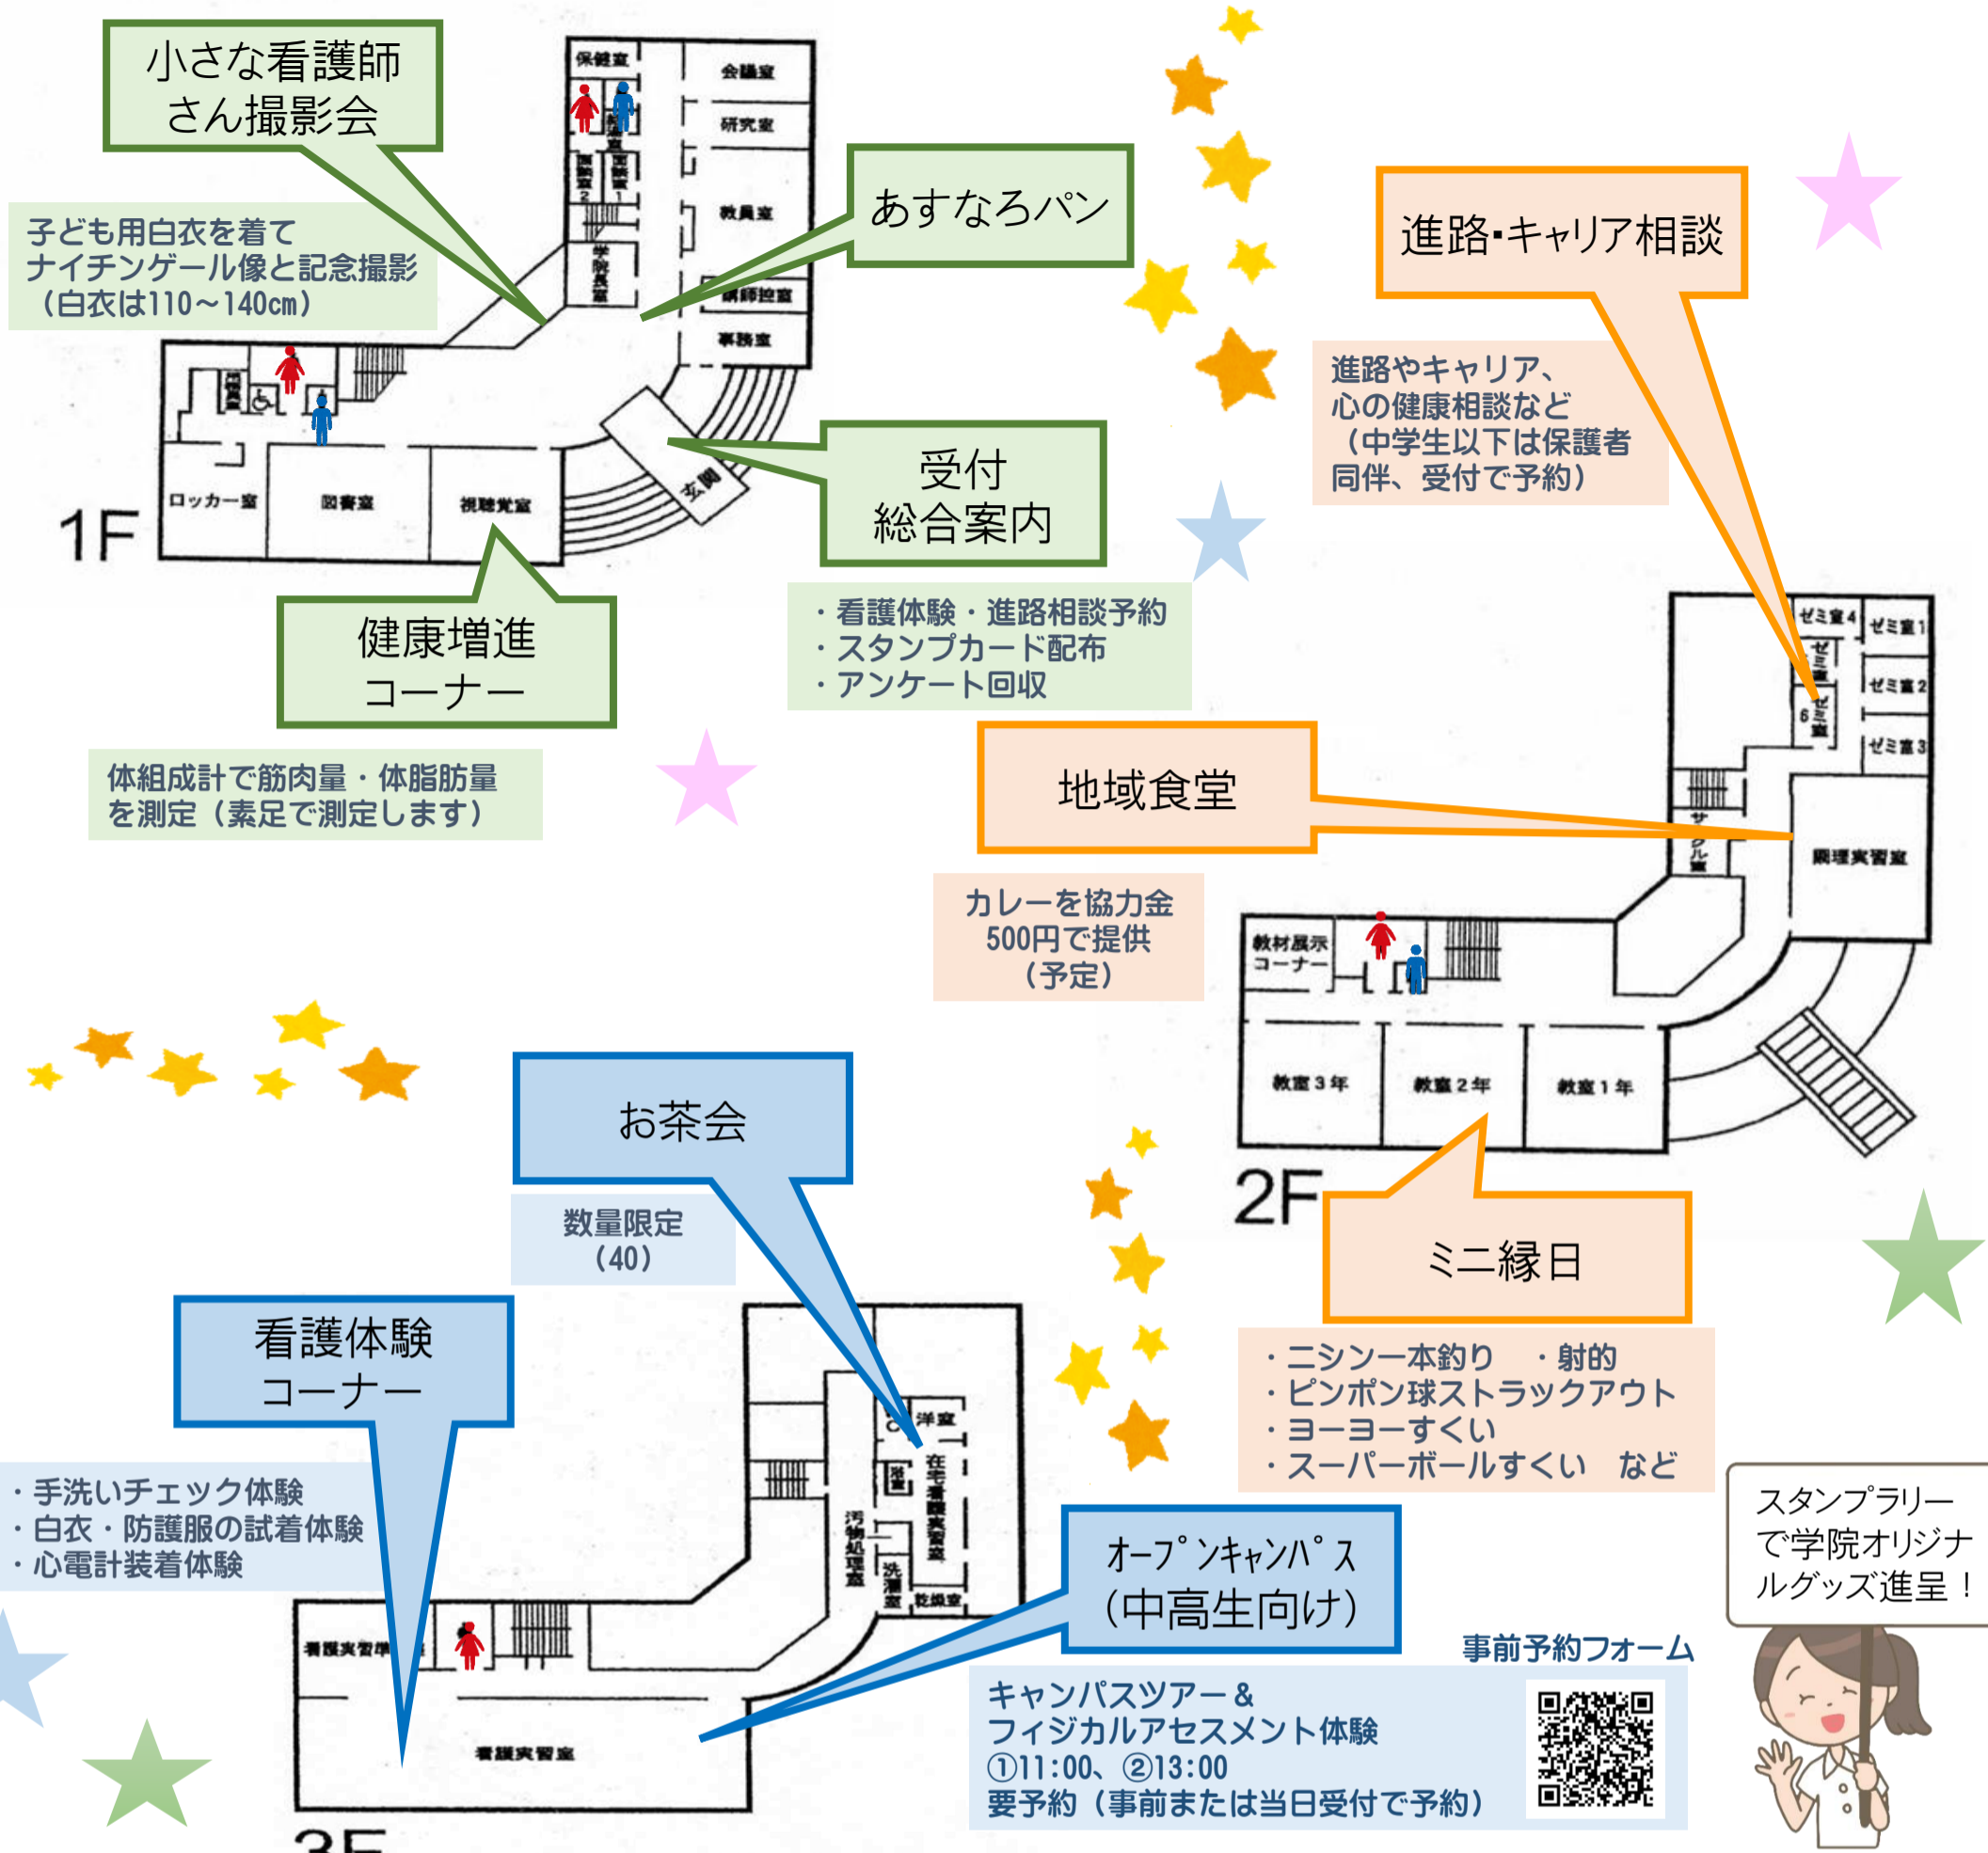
小さな看護師さん撮影会

子ども用白衣を着てナイチンゲール像と記念撮影（白衣は110～140㎝）

あすなろパン

保健室
会議室
研究室
教員室
学院長室
講師控室
事務室
ロッカー室
図書室
視聴覚室
玄関

1F

受付
総合案内

・看護体験・進路相談予約
・スタンプカード配布
・アンケート回収

健康増進コーナー

体組成計で筋肉量・体脂肪量を測定（素足で測定します）

進路･キャリア相談

進路やキャリア、心の健康相談など（中学生以下は保護者同伴、受付で予約）

ゼミ室4
ゼミ室1
ゼミ室2
ゼミ室3
ゼミ室5
ゼミ室6

地域食堂

カレーを協力金500円で提供（予定）

サークル室
調理実習室
教材展示コーナー
教室3年
教室2年
教室1年

2F

ミニ縁日

・ニシン一本釣り　・射的
・ピンポン球ストラックアウト
・ヨーヨーすくい
・スーパーボールすくい　など

お茶会

数量限定（40）

看護体験コーナー

・手洗いチェック体験
・白衣・防護服の試着体験
・心電計装着体験

洋室
在宅看護実習室
汚物処理室
洗濯室
乾燥室
看護実習準備室
看護実習室

オープンキャンパス（中高生向け）

キャンパスツアー＆フィジカルアセスメント体験
①11:00、②13:00
要予約（事前または当日受付で予約）

事前予約フォーム

スタンプラリーで学院オリジナルグッズ進呈！

3F